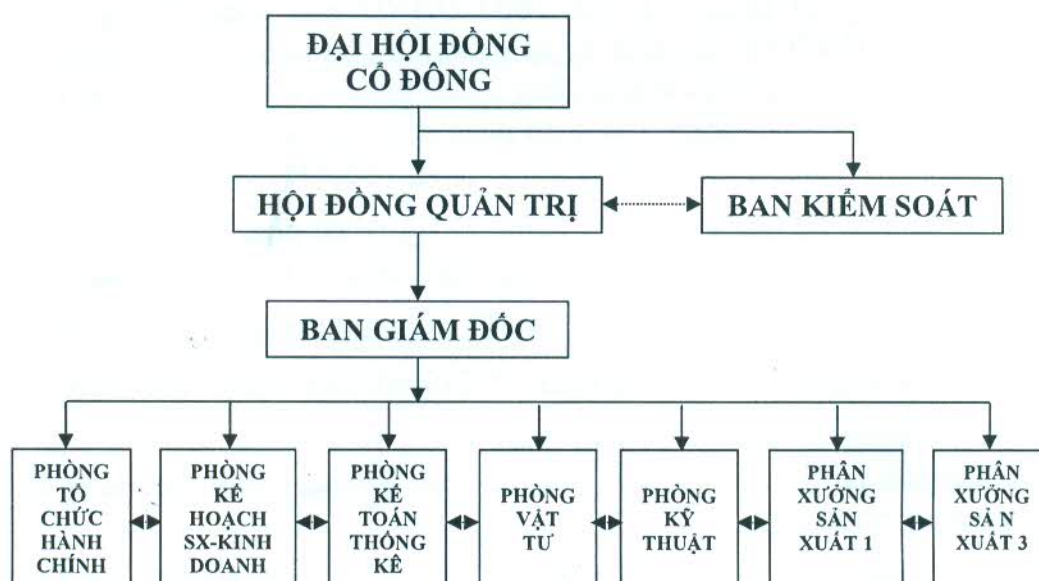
ĐẠI HỘI ĐỒNG CỔ ĐÔNG

HỘI ĐỒNG QUẢN TRỊ

BAN KIỂM SOÁT

BAN GIÁM ĐỐC

PHÒNG TỔ CHỨC HÀNH CHÍNH

PHÒNG KẾ HOẠCH SX-KINH DOANH

PHÒNG KẾ TOÁN THỐNG KÊ

PHÒNG VẬT TƯ

PHÒNG KỸ THUẬT

PHÂN XƯỞNG SẢN XUẤT 1

PHÂN XƯỞNG SẢ N XUẤT 3